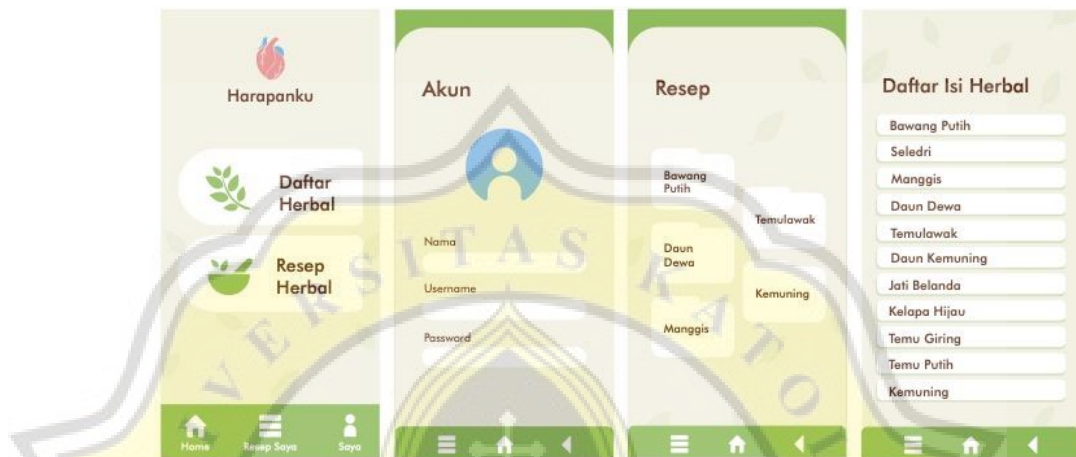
Harapanku

Daftar Herbal

Resep Herbal

Home Resep Saya Saya

Akun

Nama

Username

Password

Resep

Bawang Putih

Temulawak

Daun Dewa

Kemuning

Manggis

Daftar Isi Herbal

Bawang Putih

Seledri

Manggis

Daun Dewa

Temulawak

Daun Kemuning

Jati Belanda

Kelapa Hijau

Temu Giring

Temu Putih

Kemuning

V E R S I T A S K A T O